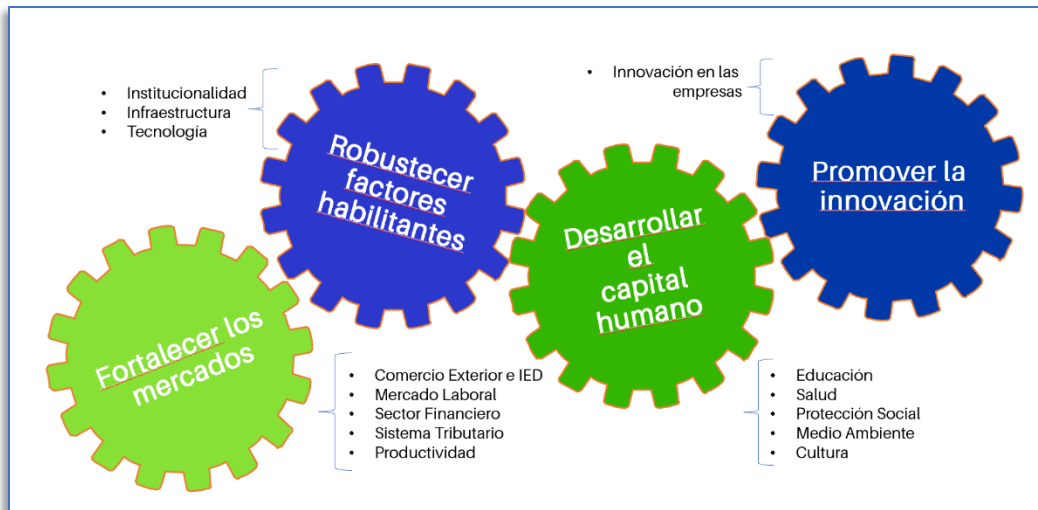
- Institucionalidad
- Infraestructura
- Tecnología

Robustecer factores habilitantes

- Innovación en las empresas

Promover la innovación

Desarrollar el capital humano

Fortalecer los mercados

- Comercio Exterior e IED
- Mercado Laboral
- Sector Financiero
- Sistema Tributario
- Productividad

- Educación
- Salud
- Protección Social
- Medio Ambiente
- Cultura